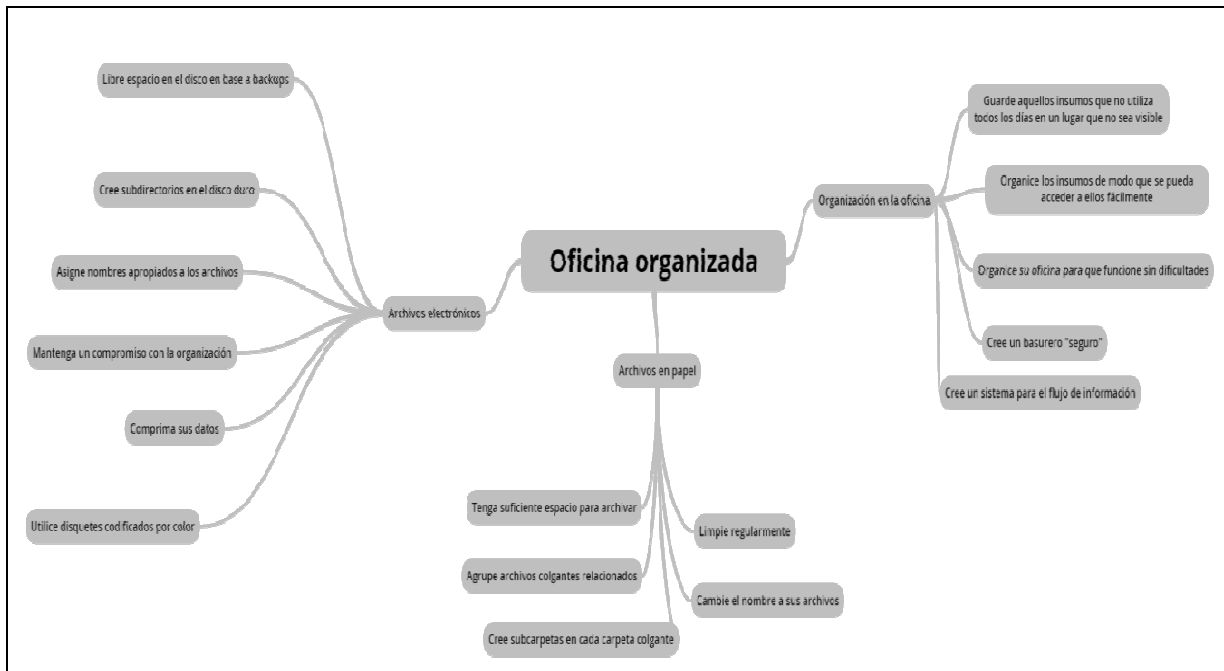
Oficina organizada

Archivos electrónicos

Libre espacio en el disco en base a backups

Cree subdirectorios en el disco duro

Asigne nombres apropiados a los archivos

Mantenga un compromiso con la organización

Comprima sus datos

Utilice disquetes codificados por color

Organización en la oficina

Guarde aquellos insumos que no utiliza todos los días en un lugar que no sea visible

Organice los insumos de modo que se pueda acceder a ellos fácilmente

Organice su oficina para que funcione sin dificultades

Cree un basurero "seguro"

Cree un sistema para el flujo de información

Archivos en papel

Tenga suficiente espacio para archivar

Agrupe archivos colgantes relacionados

Cree subcarpetas en cada carpeta colgante

Limpie regularmente

Cambie el nombre a sus archivos